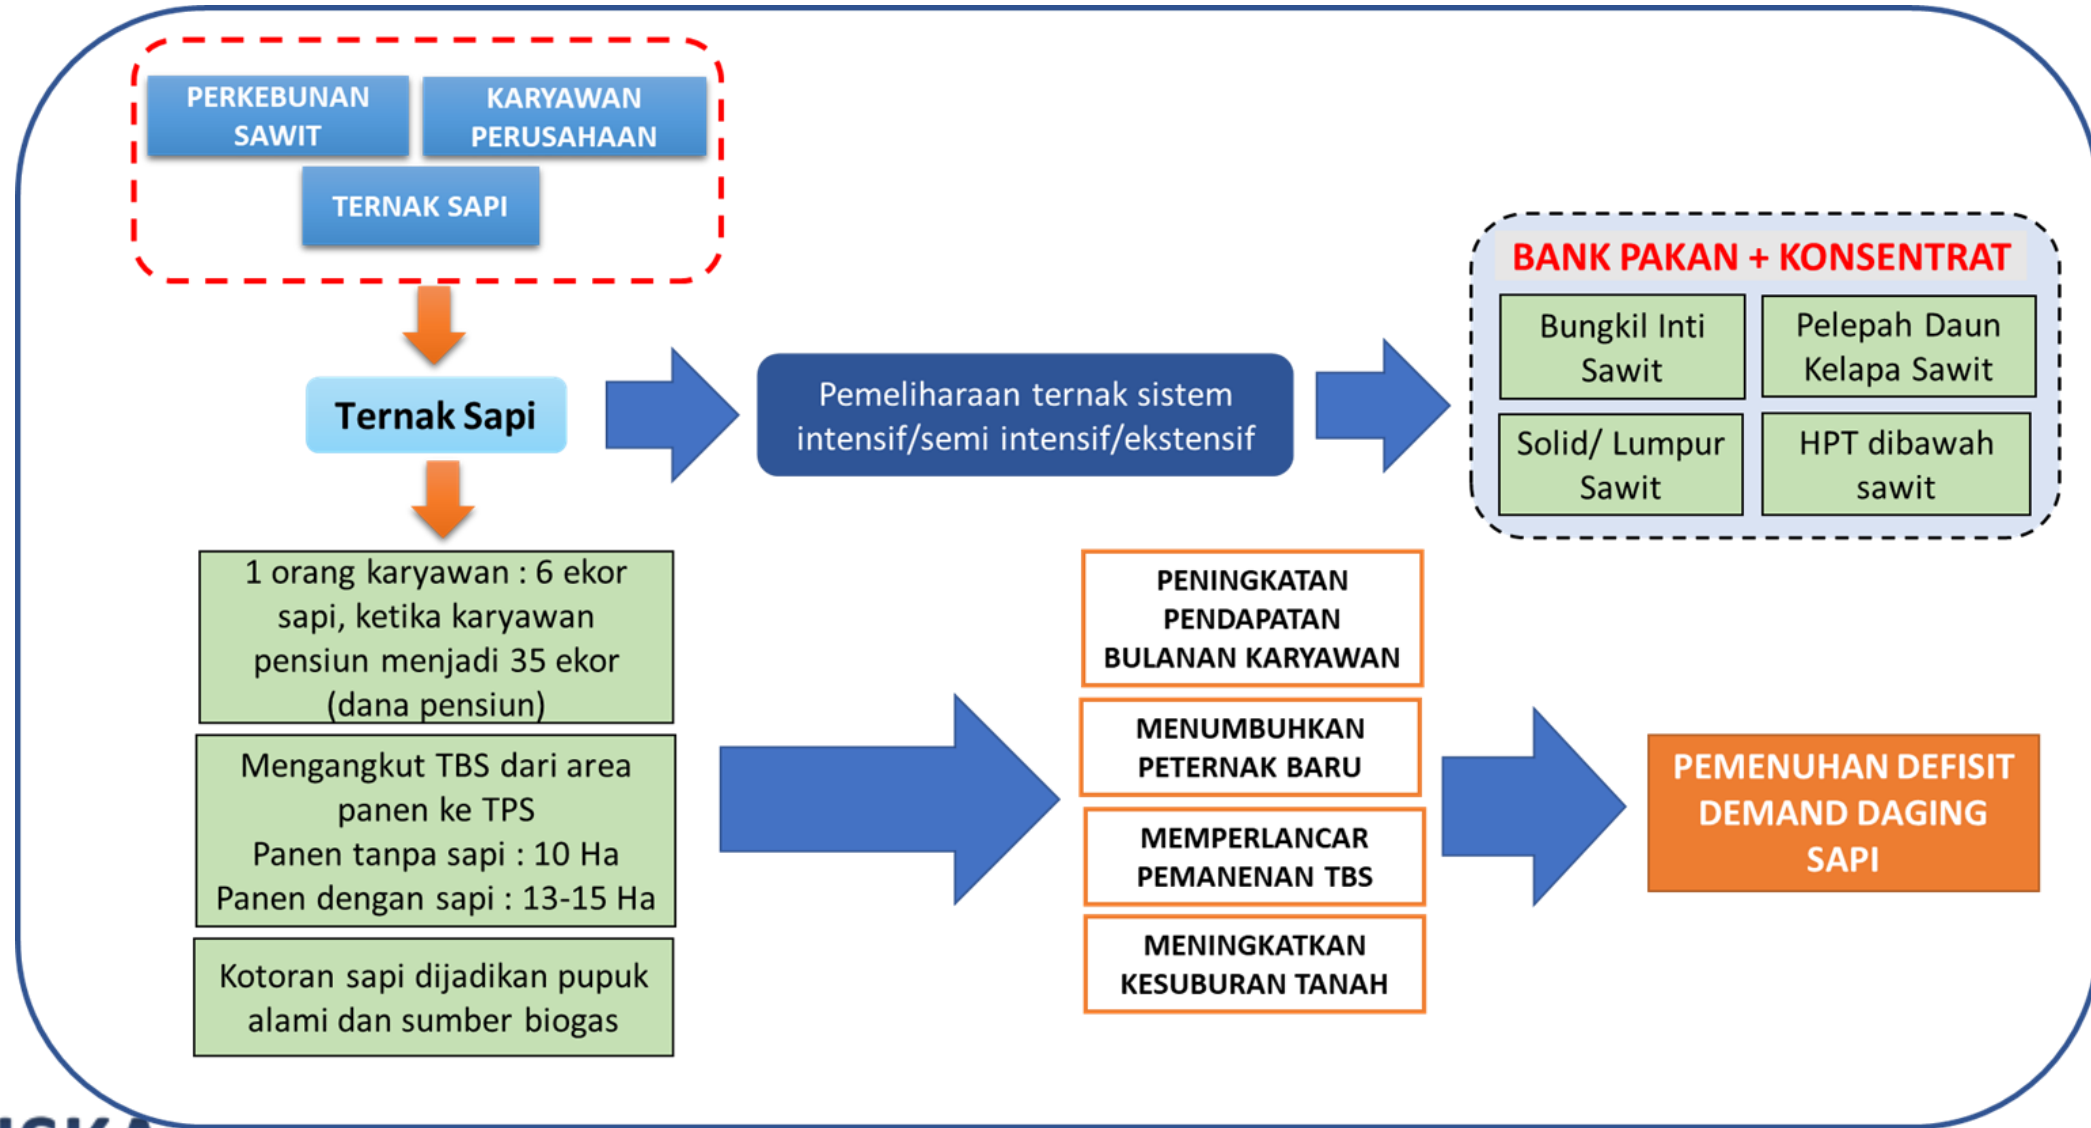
PERKEBUNAN SAWIT

KARYAWAN PERUSAHAAN

TERNAK SAPI

Ternak Sapi

Pemeliharaan ternak sistem intensif/semi intensif/ekstensif

BANK PAKAN + KONSENTRAT

Bungkil Inti Sawit

Pelepah Daun Kelapa Sawit

Solid/ Lumpur Sawit

HPT dibawah sawit

1 orang karyawan : 6 ekor sapi, ketika karyawan pensiun menjadi 35 ekor (dana pensiun)

Mengangkut TBS dari area panen ke TPS
Panen tanpa sapi : 10 Ha
Panen dengan sapi : 13-15 Ha

Kotoran sapi dijadikan pupuk alami dan sumber biogas

PENINGKATAN PENDAPATAN BULANAN KARYAWAN

MENUMBUHKAN PETERNAK BARU

MEMPERLANCAR PEMANENAN TBS

MENINGKATKAN KESUBURAN TANAH

PEMENUHAN DEFISIT DEMAND DAGING SAPI